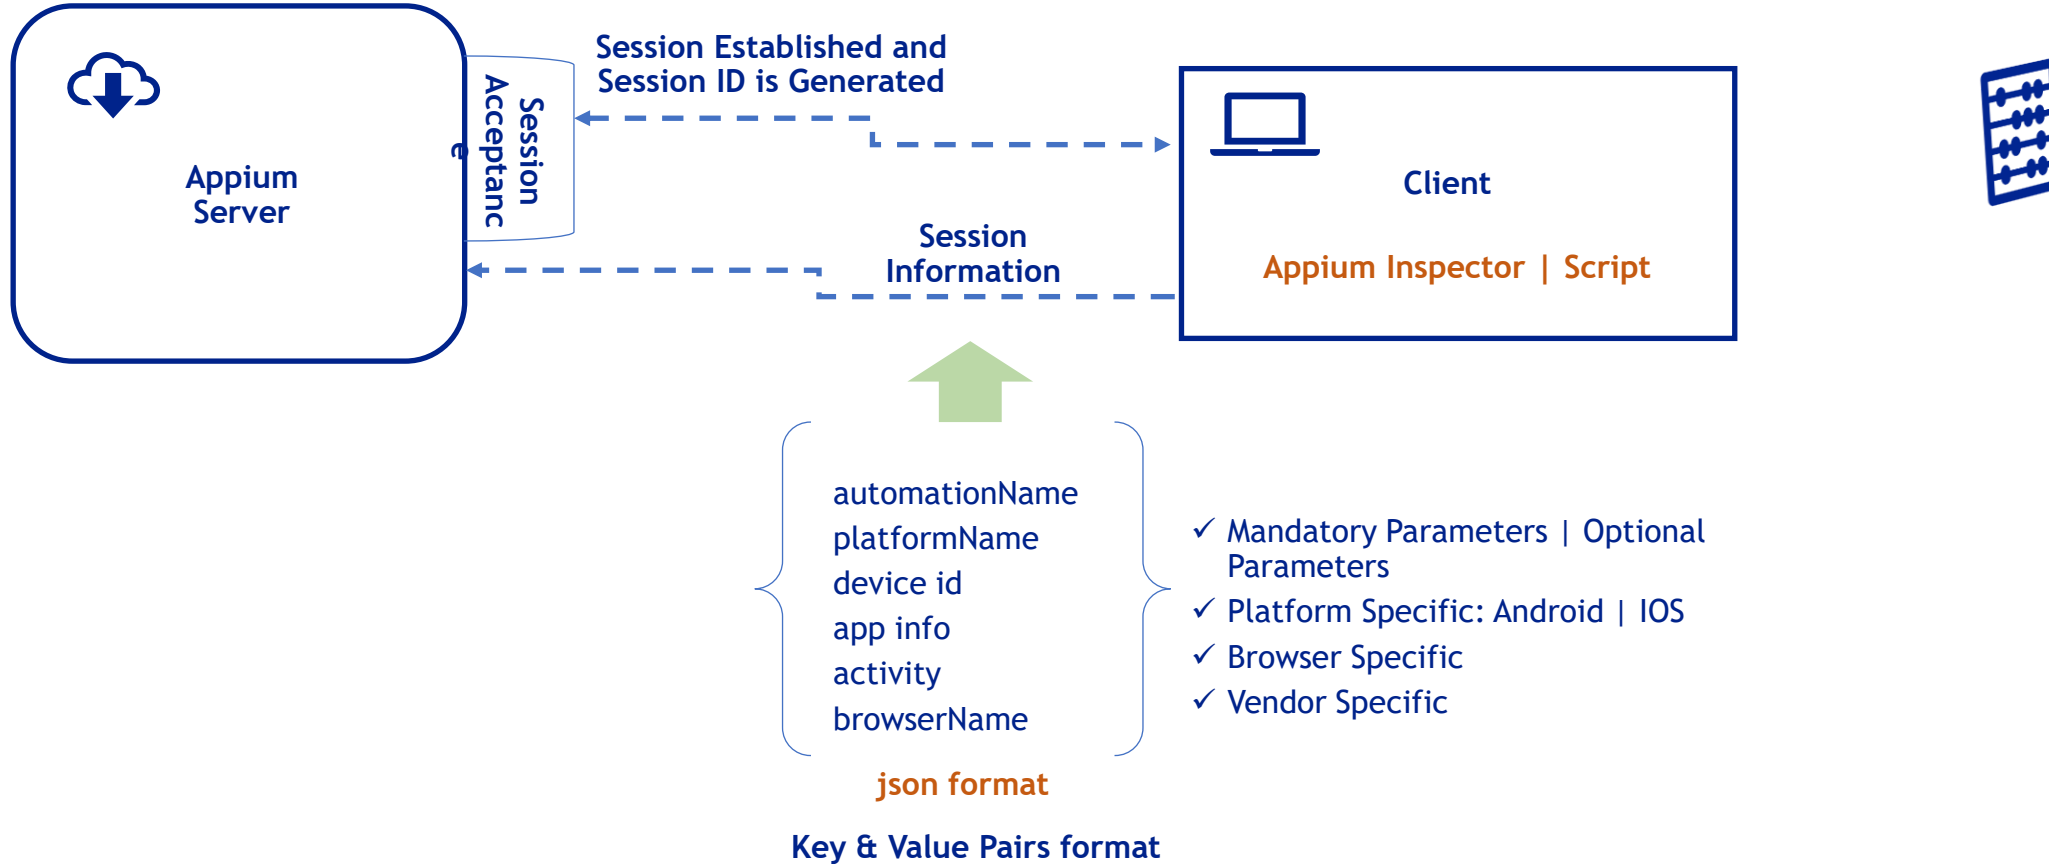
Appium Server

Session Acceptanc e

Session Established and Session ID is Generated

Client

Appium Inspector | Script

Session Information

automationName
platformName
device id
app info
activity
browserName

json format

Key & Value Pairs format

✓ Mandatory Parameters | Optional Parameters
✓ Platform Specific: Android | IOS
✓ Browser Specific
✓ Vendor Specific